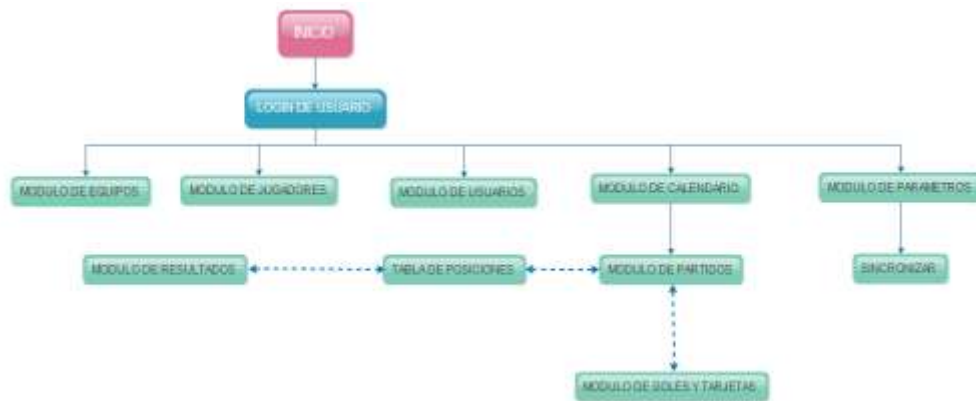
INICIO

LOGIN DE USUARIO

MODULO DE EQUIPOS

MODULO DE JUGADORES

MODULO DE USUARIOS

MODULO DE CALENDARIO

MODULO DE PARAMETROS

MODULO DE RESULTADOS

TABLA DE POSICIONES

MODULO DE PARTIDOS

SINCRONIZAR

MODULO DE GOLES Y TARJETAS